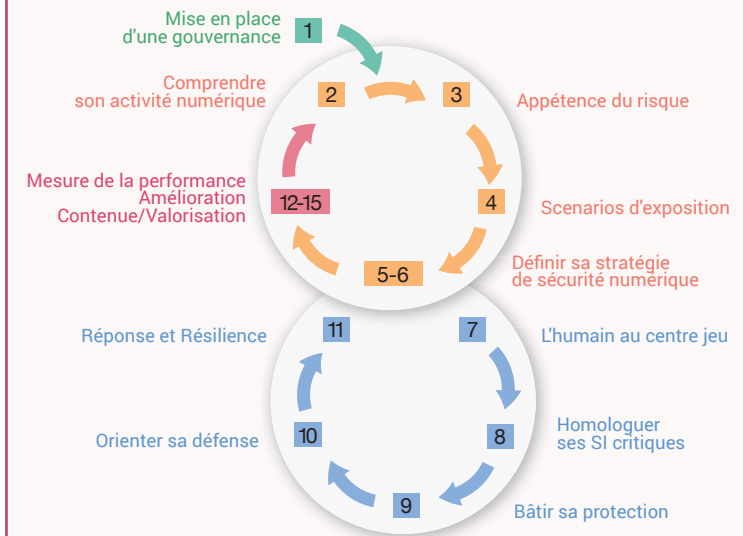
Mise en place
d'une gouvernance

1

Comprendre
son activité numérique

2

3

Appétence du risque

Mesure de la performance
Amélioration
Contenue/Valorisation

12-15

4

Scenarios d'exposition

5-6

Définir sa stratégie
de sécurité numérique

Réponse et Résilience

11

7

L'humain au centre jeu

Orienter sa défense

10

8

Homologuer
ses SI critiques

9

Bâtir sa protection